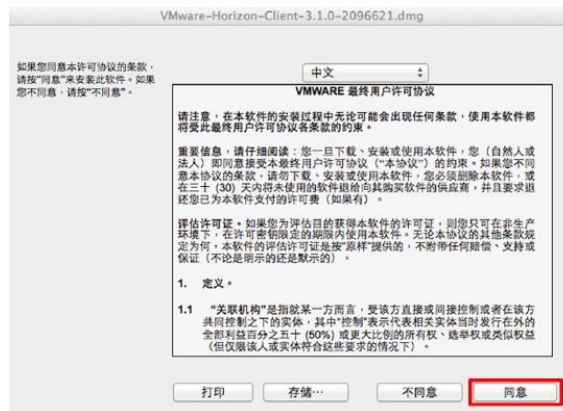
VMware-Horizon-Client-3.1.0-2096621.dmg

如果您同意本许可协议的条款，请按"同意"来安装此软件。如果您不同意，请按"不同意"。

中文

VMWARE 最终用户许可协议

请注意，在本软件的安装过程中无论可能会出现任何条款，使用本软件都将受此最终用户许可协议各条款的约束。

重要信息，请仔细阅读：您一旦下载、安装或使用本软件，您（自然人或法人）即同意接受本最终用户许可协议（"本协议"）的约束。如果您不同意本协议的条款，请勿下载、安装或使用本软件，您必须删除本软件，或在三十 (30) 天内将未使用的软件退给向其购买软件的供应商，并且要求退还您已为本软件支付的许可费（如果有）。

评估许可证。如果您为评估目的获得本软件的许可证，则您只可在非生产环境下，在许可密钥限定的期限内使用本软件。无论本协议的其他条款规定为何，本软件的评估许可证是按"原样"提供的，不附带任何赔偿、支持或保证（不论是明示的还是默示的）。

1. 定义。

1.1 "关联机构"是指就某一方而言，受该方直接或间接控制或者在该方共同控制之下的实体，其中"控制"表示代表相关实体当时发行在外的全部利益百分之五十 (50%) 或更大比例的所有权、选举权或类似权益（但仅限该人或实体符合这些要求的情况下）。

打印 存储… 不同意 同意